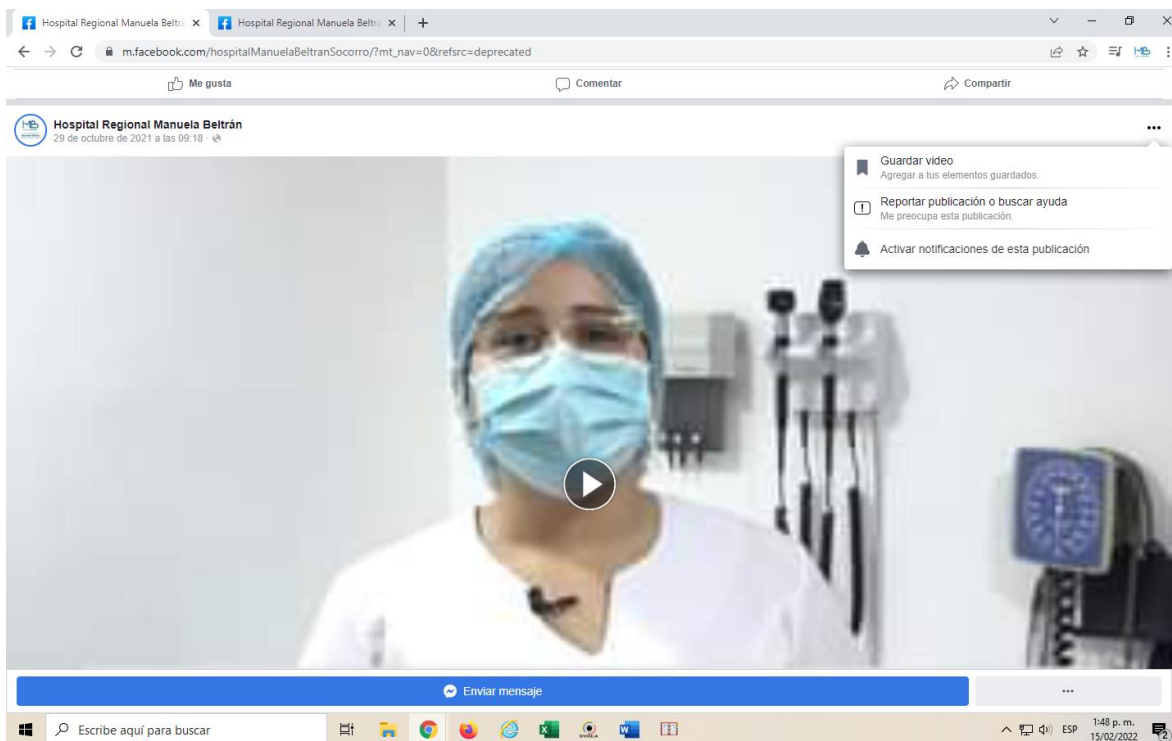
Hospital Regional Manuela Beltrá ×
Hospital Regional Manuela Beltrá ×
+
m.facebook.com/hospitalManuelaBeltranSocorro/?mt_nav=0&refsrc=deprecated

Me gusta
Comentar
Compartir

Hospital Regional Manuela Beltrán
29 de octubre de 2021 a las 09:18 ·

Guardar video
Agregar a tus elementos guardados.

Reportar publicación o buscar ayuda
Me preocupa esta publicación.

Activar notificaciones de esta publicación

Enviar mensaje
...

Escribe aquí para buscar
ESP
1:48 p. m.
15/02/2022